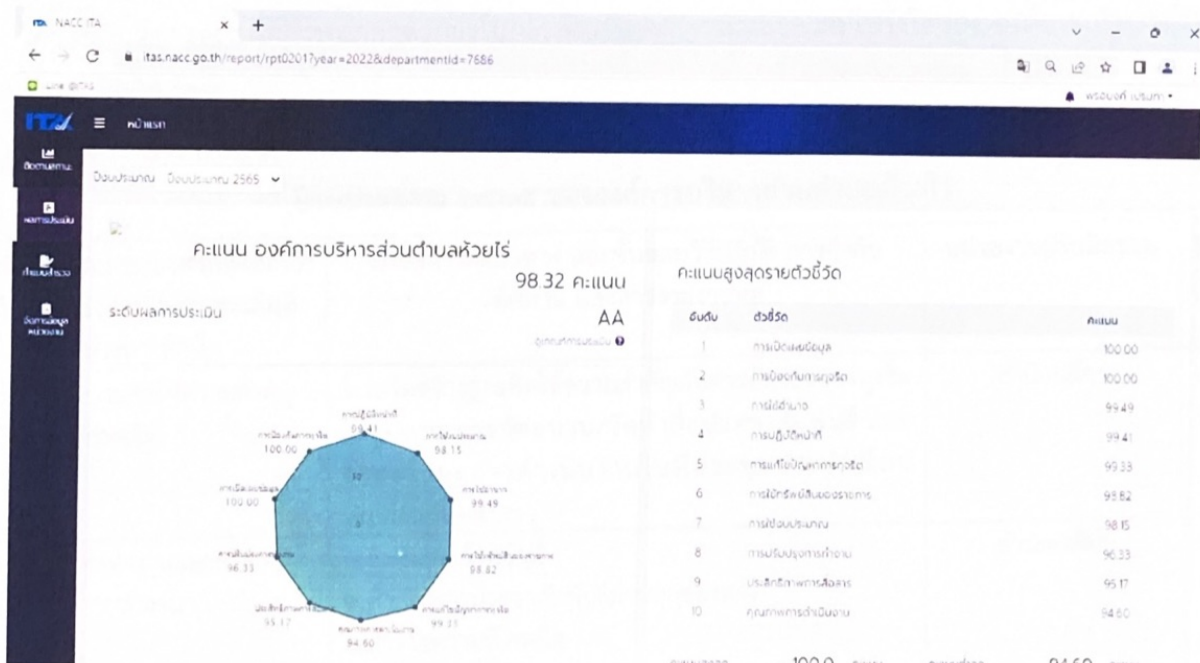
NACC ITA × +

itas.nacc.go.th/report/rpt0201?year=2022&departmentId=7686

ITA ≡ หน้าแรก

ปีงบประมาณ ปีงบประมาณ 2565

คะแนน องค์การบริหารส่วนตำบลห้วยไร่

98.32 คะแนน

ระดับผลการประเมิน

AA

คะแนนสูงสุดรายตัวชี้วัด

| อันดับ | ตัวชี้วัด | คะแนน |
|---|---|---|
| 1 | การเปิดเผยข้อมูล | 100.00 |
| 2 | การป้องกันการทุจริต | 100.00 |
| 3 | การใช้อำนาจ | 99.49 |
| 4 | การปฏิบัติหน้าที่ | 99.41 |
| 5 | การแก้ไขปัญหาการทุจริต | 99.33 |
| 6 | การใช้ทรัพย์สินของราชการ | 98.82 |
| 7 | การใช้งบประมาณ | 98.15 |
| 8 | การปรับปรุงการทำงาน | 96.33 |
| 9 | ประสิทธิภาพการสื่อสาร | 95.17 |
| 10 | คุณภาพการดำเนินงาน | 94.60 |

การปฏิบัติหน้าที่ 99.41
การใช้งบประมาณ 98.15
การใช้อำนาจ 99.49
การใช้ทรัพย์สินของราชการ 98.82
การแก้ไขปัญหาการทุจริต 99.33
คุณภาพการดำเนินงาน 94.60
ประสิทธิภาพการสื่อสาร 95.17
การปรับปรุงการทำงาน 96.33
การเปิดเผยข้อมูล 100.00
การป้องกันการทุจริต 100.00

100.0 94.60